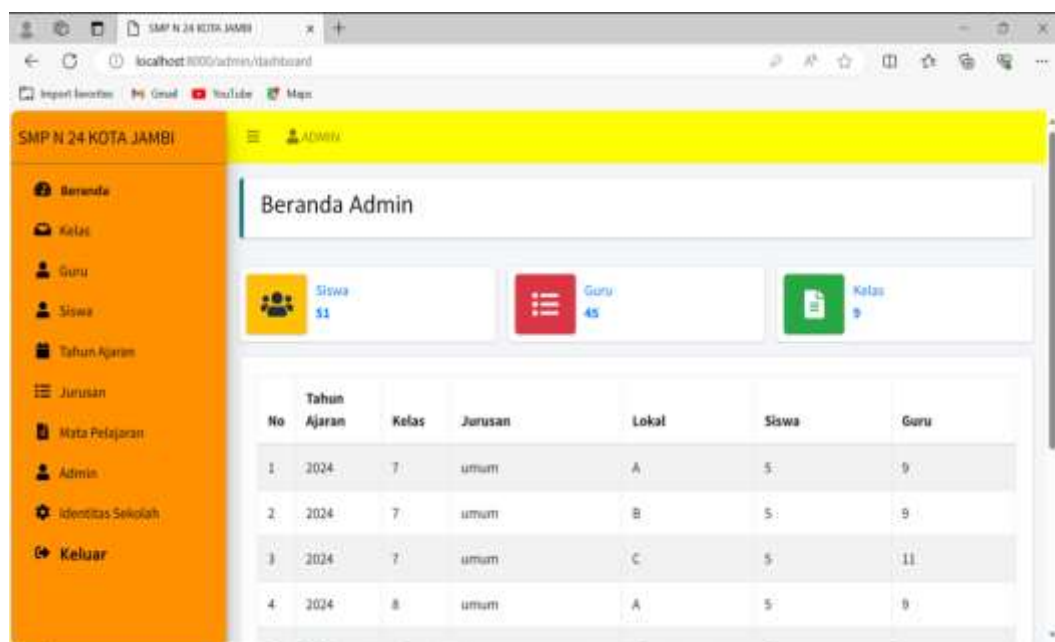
SMP N 24 KOTA JAMBI

localhost:8000/admin/dashboard

Import favorites Gmail YouTube Maps

SMP N 24 KOTA JAMBI

ADMIN

Beranda
Kelas
Guru
Siswa
Tahun Ajaran
Jurusan
Mata Pelajaran
Admin
Identitas Sekolah
Keluar

Beranda Admin

Siswa
51

Guru
45

Kelas
9

| No | Tahun Ajaran | Kelas | Jurusan | Lokal | Siswa | Guru |
|---|---|---|---|---|---|---|
| 1 | 2024 | 7 | umum | A | 5 | 9 |
| 2 | 2024 | 7 | umum | B | 5 | 9 |
| 3 | 2024 | 7 | umum | C | 5 | 11 |
| 4 | 2024 | 8 | umum | A | 5 | 9 |